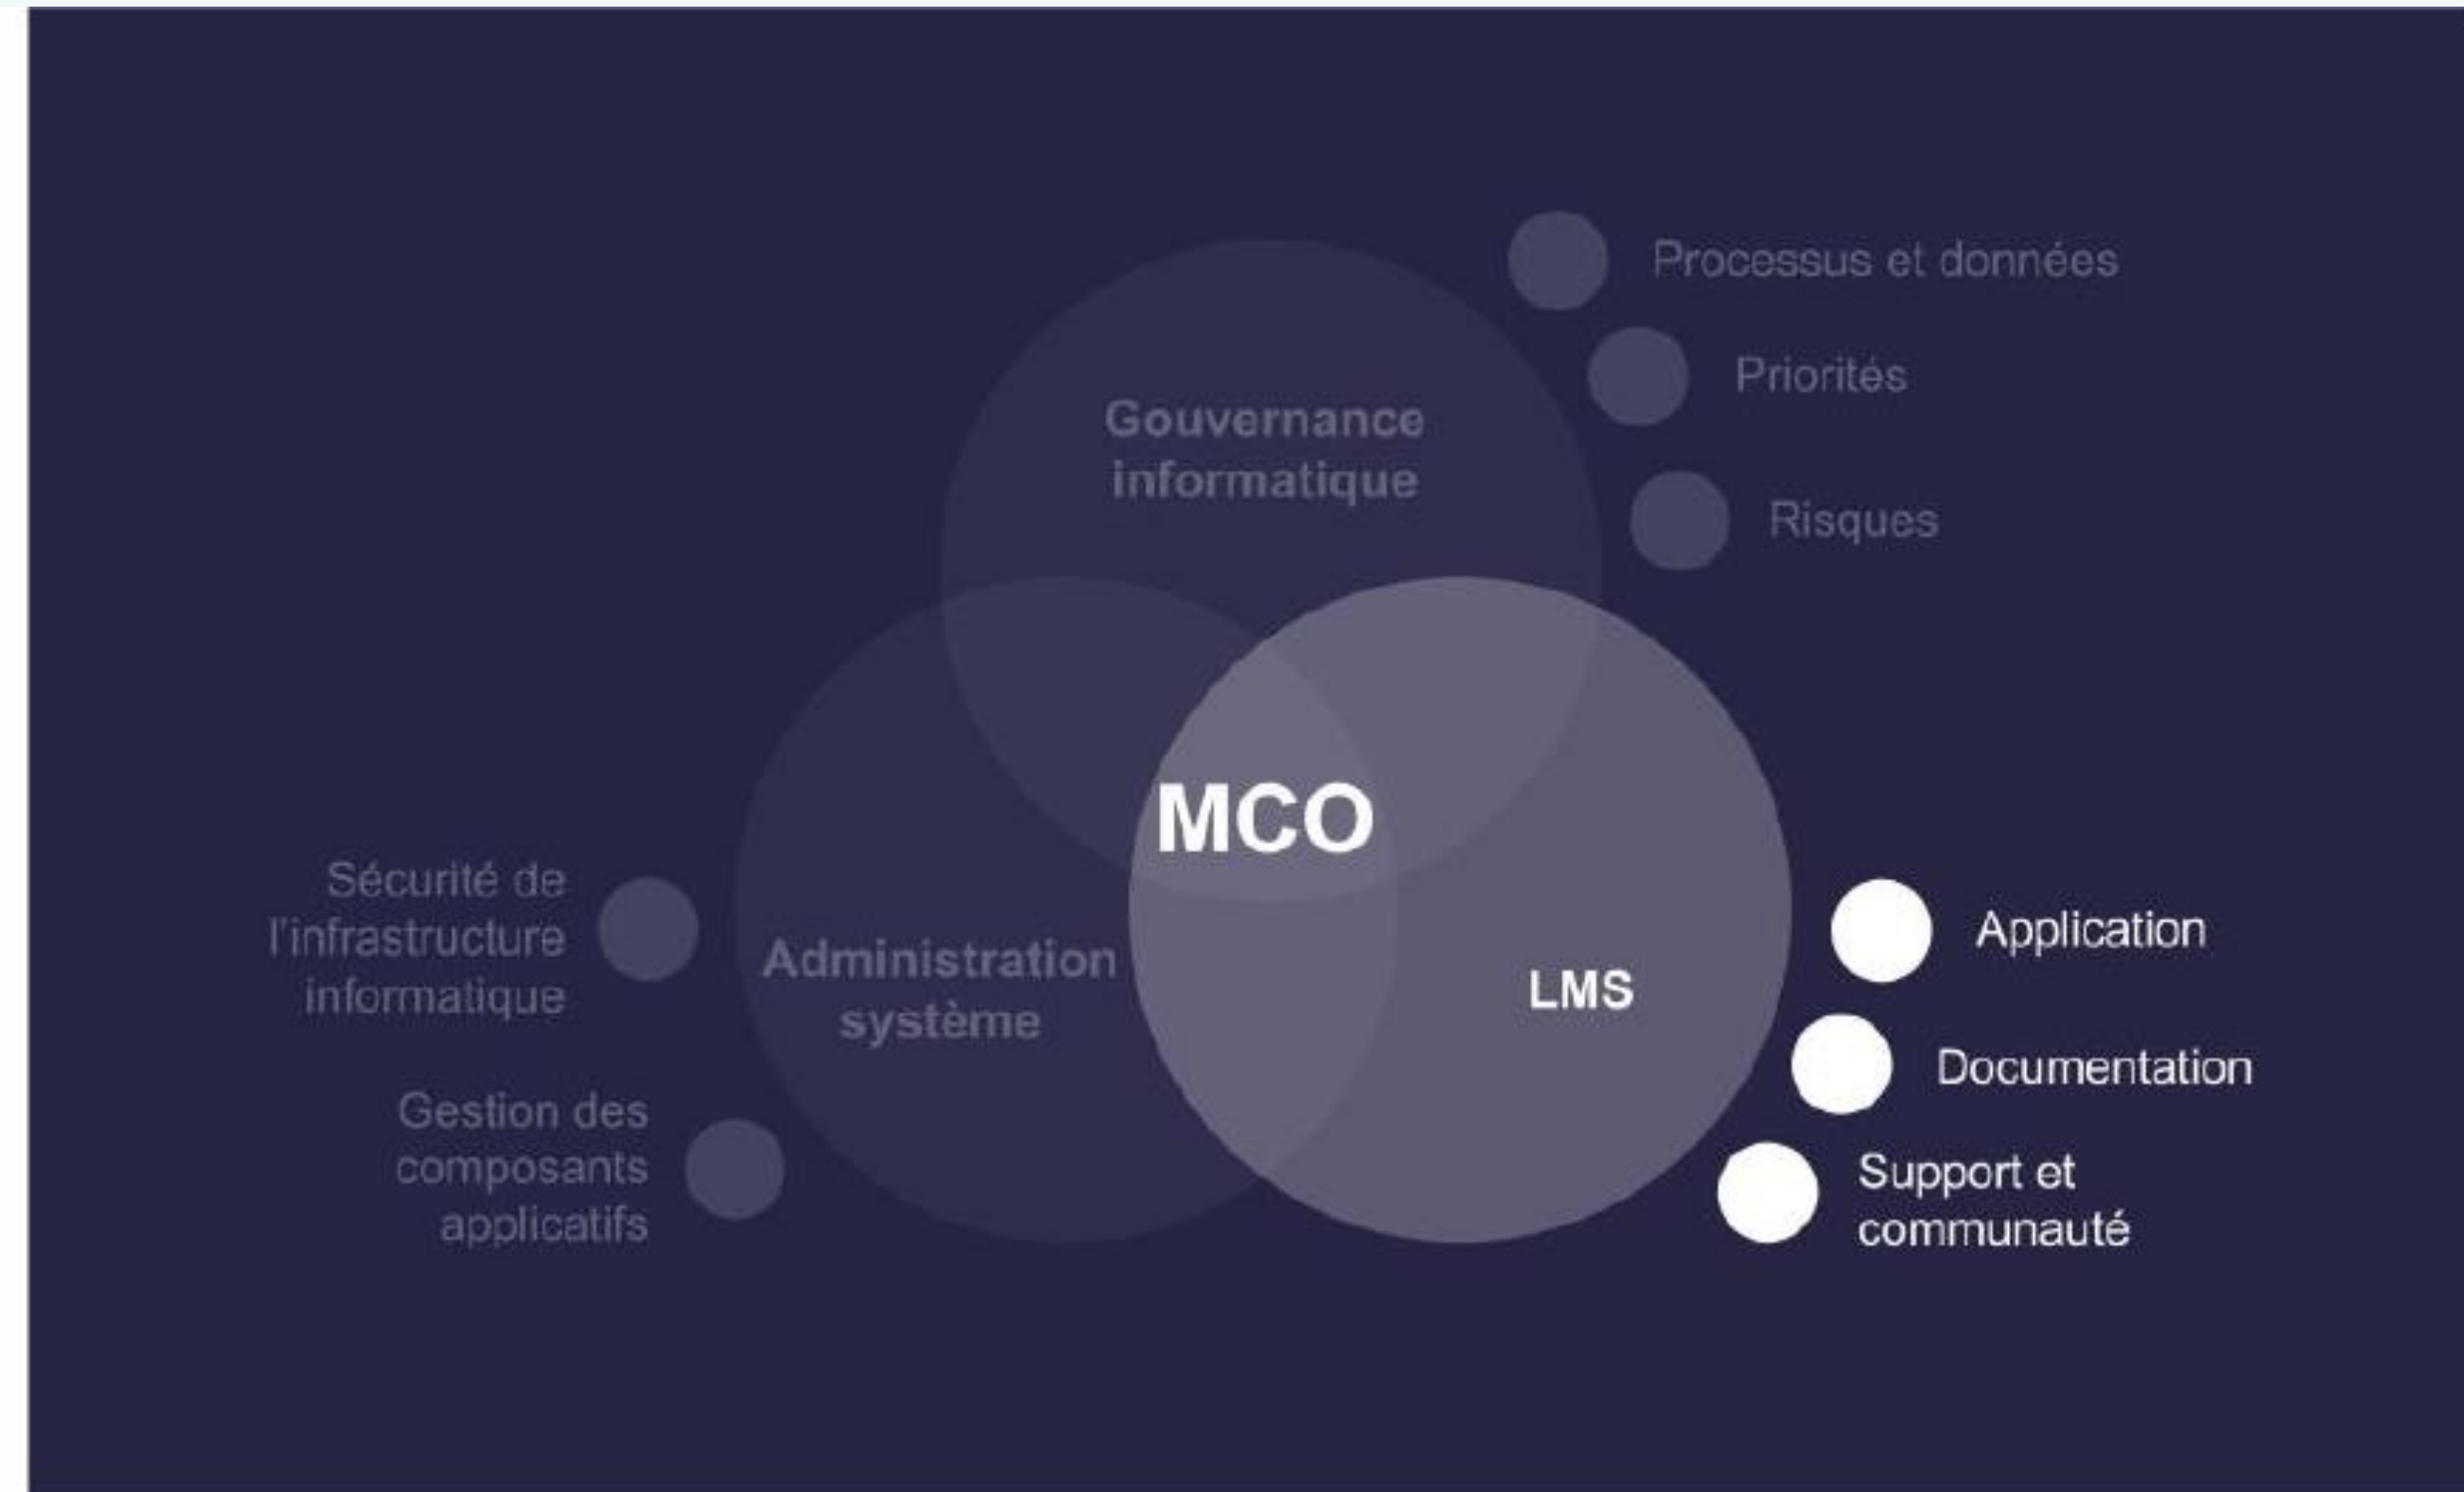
Processus et données

Priorités

Gouvernance informatique

Risques

MCO

Sécurité de l'infrastructure informatique

Administration système

LMS

Application

Documentation

Gestion des composants applicatifs

Support et communauté